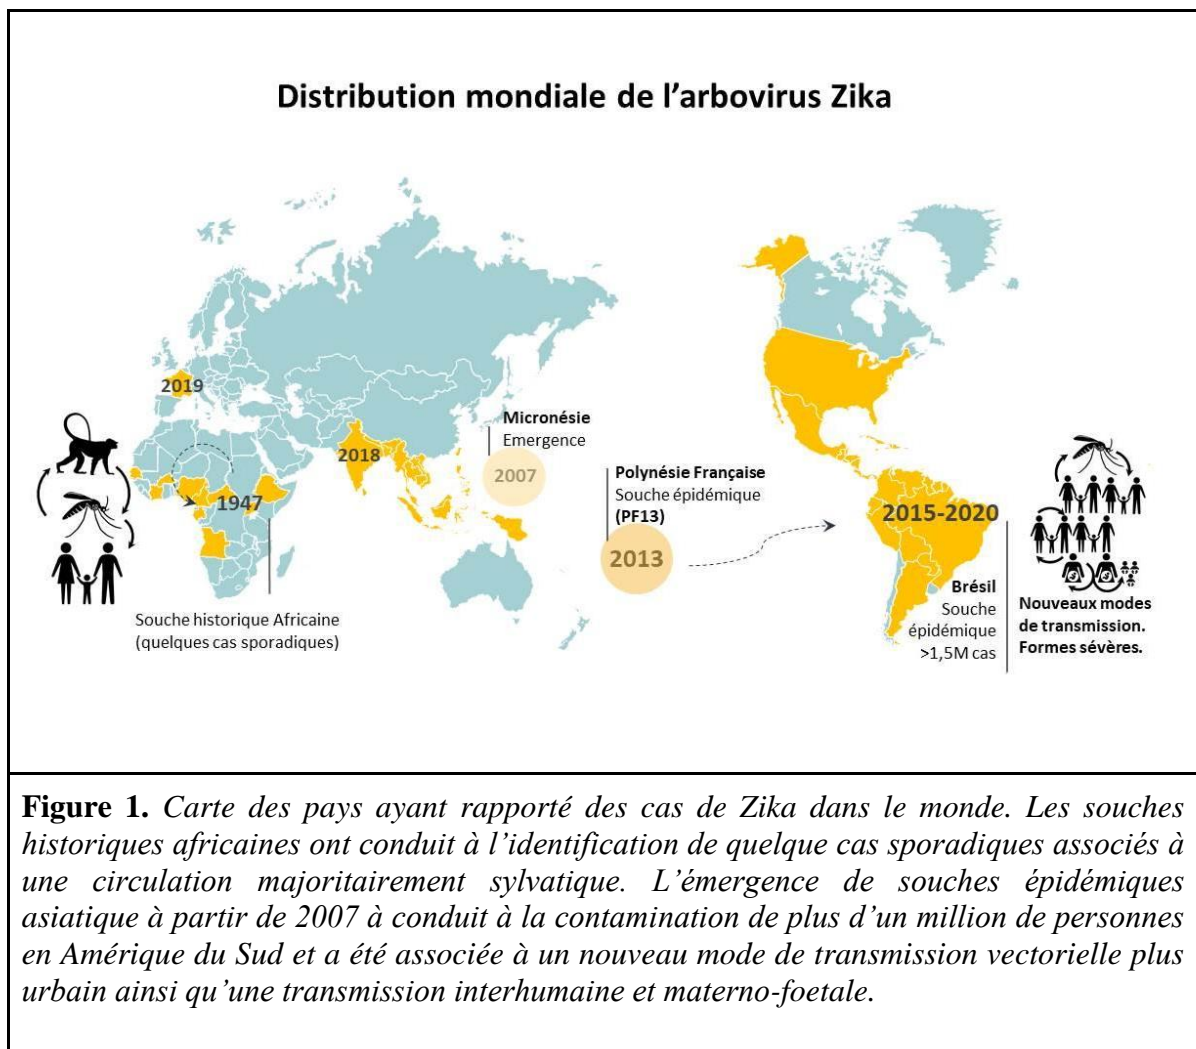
Distribution mondiale de l'arbovirus Zika

2019

2018

Micronésie
Emergence

2007

1947

Polynésie Française
Souche épidémique
(PF13)

2013

2015-2020

Souche historique Africaine
(quelques cas sporadiques)

Brésil
Souche
épidémique
>1,5M cas

Nouveaux modes de transmission.
Formes sévères.

**Figure 1.** *Carte des pays ayant rapporté des cas de Zika dans le monde. Les souches historiques africaines ont conduit à l'identification de quelque cas sporadiques associés à une circulation majoritairement sylvatique. L'émergence de souches épidémiques asiatique à partir de 2007 à conduit à la contamination de plus d'un million de personnes en Amérique du Sud et a été associée à un nouveau mode de transmission vectorielle plus urbain ainsi qu'une transmission interhumaine et materno-foetale.*